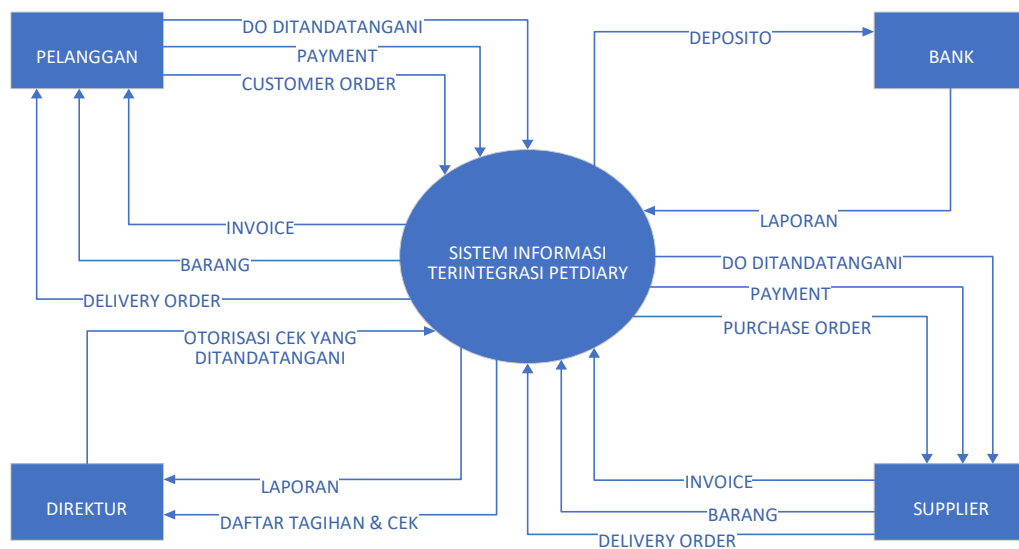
PELANGGAN

DO DITANDATANGANI

PAYMENT

CUSTOMER ORDER

DEPOSITO

BANK

LAPORAN

INVOICE

BARANG

DELIVERY ORDER

SISTEM INFORMASI TERINTEGRASI PETDIARY

DO DITANDATANGANI

PAYMENT

PURCHASE ORDER

OTORISASI CEK YANG DITANDATANGANI

DIREKTUR

LAPORAN

DAFTAR TAGIHAN & CEK

INVOICE

BARANG

DELIVERY ORDER

SUPPLIER